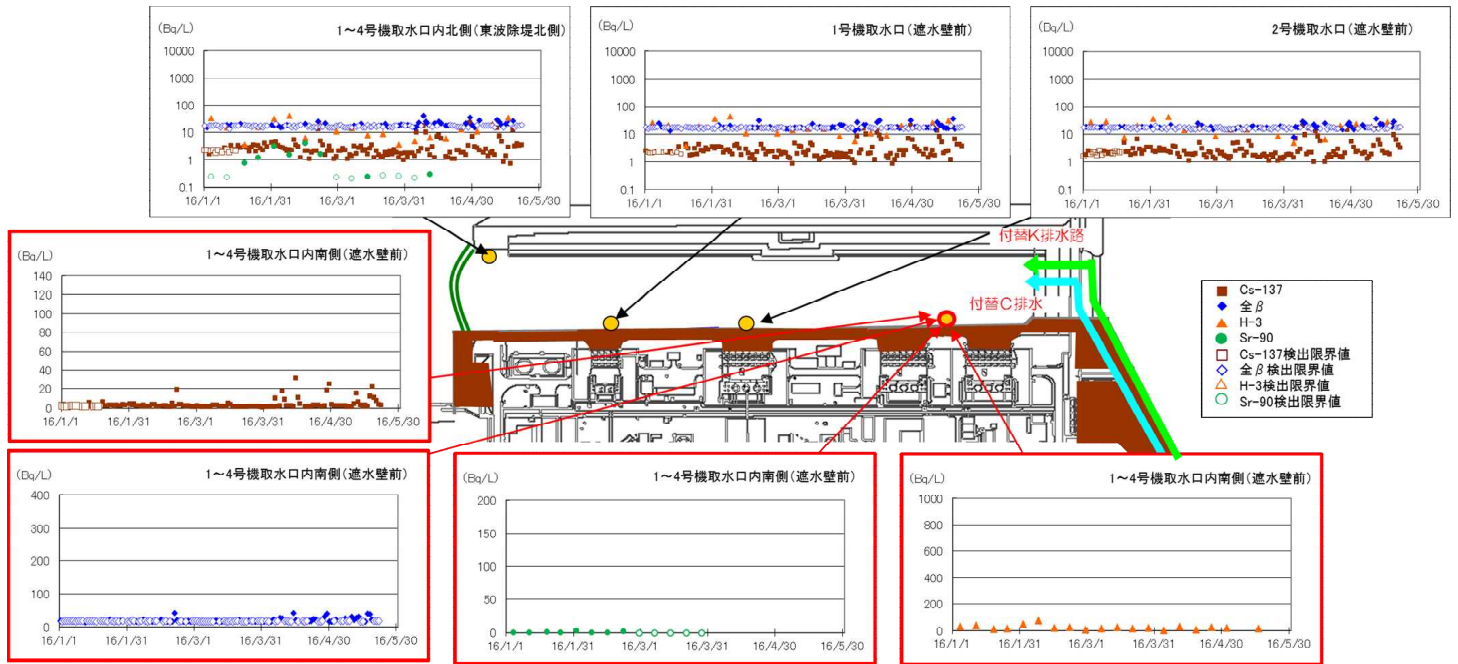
(Bq/L)
1～4号機取水口内北側(東波除堤北側)
10000
1000
100
10
1
0.1
16/1/1 16/1/31 16/3/1 16/3/31 16/4/30 16/5/30

(Bq/L)
1号機取水口(遮水壁前)
10000
1000
100
10
1
0.1
16/1/1 16/1/31 16/3/1 16/3/31 16/4/30 16/5/30

(Bq/L)
2号機取水口(遮水壁前)
10000
1000
100
10
1
0.1
16/1/1 16/1/31 16/3/1 16/3/31 16/4/30 16/5/30

(Bq/L)
1～4号機取水口内南側(遮水壁前)
140
120
100
80
60
40
20
0
16/1/1 16/1/31 16/3/1 16/3/31 16/4/30 16/5/30

付替K排水路

付替C排水

Cs-137
全β
H-3
Sr-90
Cs-137検出限界値
全β検出限界値
H-3検出限界値
Sr-90検出限界値

(Bq/L)
1～4号機取水口内南側(遮水壁前)
400
300
200
100
0
16/1/1 16/1/31 16/3/1 16/3/31 16/4/30 16/5/30

(Bq/L)
1～4号機取水口内南側(遮水壁前)
200
150
100
50
0
16/1/1 16/1/31 16/3/1 16/3/31 16/4/30 16/5/30

(Bq/L)
1～4号機取水口内南側(遮水壁前)
1000
800
600
400
200
0
16/1/1 16/1/31 16/3/1 16/3/31 16/4/30 16/5/30